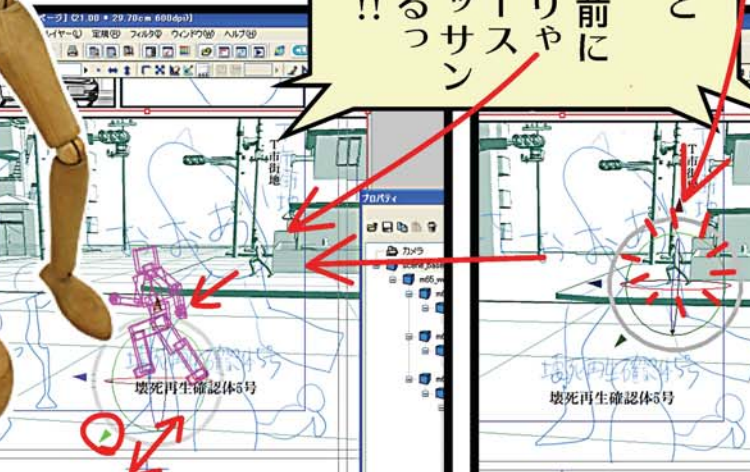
前に

と

イサン
トスン
りゃ
るっ
!!っ

ページ] (21.00 × 29.70cm 600dpi)

レイヤー(L) 定規(R) フィルタ(I) ウィンドウ(W) ヘルプ(H)

T市街地

プロパティ

カメラ

壊死再生確認体5号

壊死再生確認体5号

壊死再生確認体5号

壊死再生確認体5号